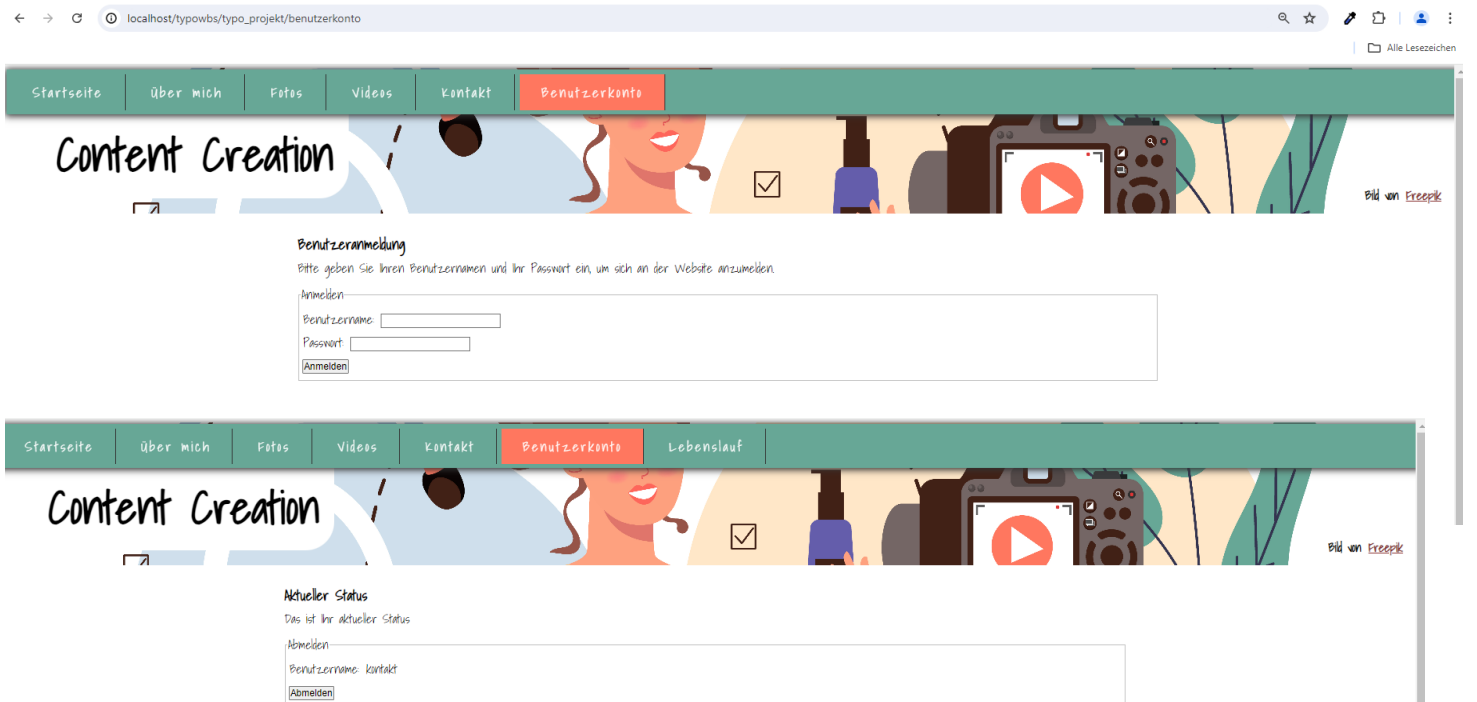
localhost/typowbs/typo_projekt/benutzerkonto

Alle Lesezeichen

Startseite | über mich | Fotos | Videos | Kontakt | Benutzerkonto

Content Creation

Bild von Freepik

Benutzeranmeldung

Bitte geben Sie Ihren Benutzernamen und Ihr Passwort ein, um sich an der Website anzumelden.

Anmelden

Benutzername:

Passwort:

Anmelden

Startseite | über mich | Fotos | Videos | Kontakt | Benutzerkonto | Lebenslauf

Content Creation

Bild von Freepik

Aktueller Status

Das ist Ihr aktueller Status

Abmelden

Benutzername: kontakt

Abmelden